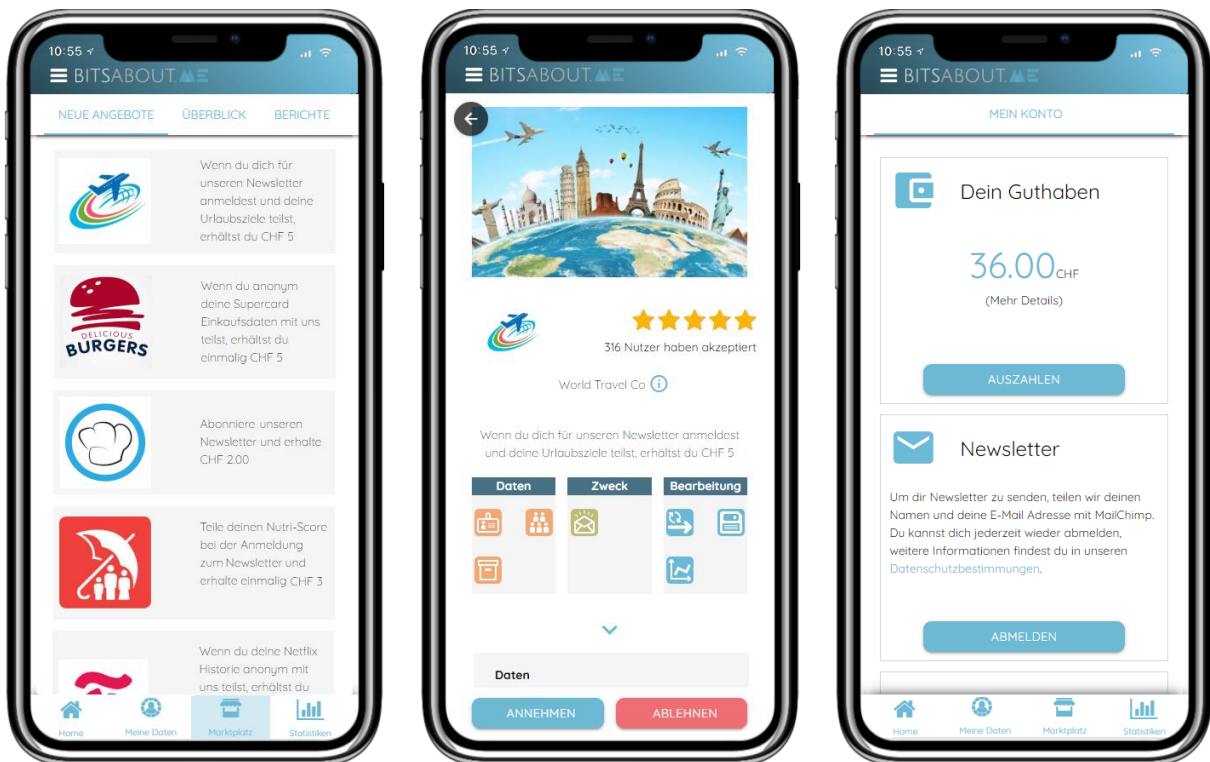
10:55

BITSABOUT.ME

NEUE ANGEBOTE ÜBERBLICK BERICHTE

Wenn du dich für unseren Newsletter anmeldest und deine Urlaubsziele teilst, erhältst du CHF 5

DELICIOUS BURGERS

Wenn du anonym deine Supercard Einkaufsdaten mit uns teilst, erhältst du einmalig CHF 5

Abonniere unseren Newsletter und erhalte CHF 2.00

Teile deinen Nutri-Score bei der Anmeldung zum Newsletter und erhalte einmalig CHF 3

Wenn du deine Netflix Historie anonym mit uns teilst, erhältst du

Home Meine Daten Marktplatz Statistiken

10:55

BITSABOUT.ME

316 Nutzer haben akzeptiert

World Travel Co

Wenn du dich für unseren Newsletter anmeldest und deine Urlaubsziele teilst, erhältst du CHF 5

| Daten | Zweck | Bearbeitung |
|---|---|---|

Daten

ANNEHMEN ABLEHNEN

10:55

BITSABOUT.ME

MEIN KONTO

Dein Guthaben

36.00CHF

(Mehr Details)

AUSZAHLEN

Newsletter

Um dir Newsletter zu senden, teilen wir deinen Namen und deine E-Mail Adresse mit MailChimp. Du kannst dich jederzeit wieder abmelden, weitere Informationen findest du in unseren Datenschutzbestimmungen.

ABMELDEN

Home Meine Daten Marktplatz Statistiken